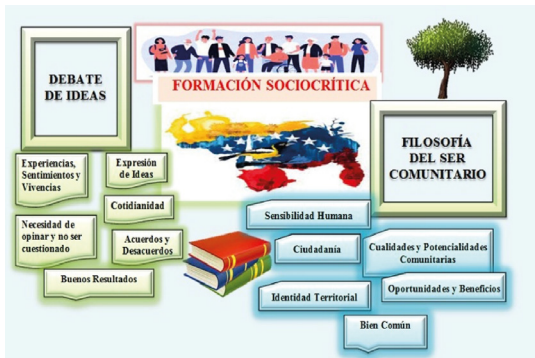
DEBATE DE IDEAS

FORMACIÓN SOCIOCRÍTICA

FILOSOFÍA DEL SER COMUNITARIO

Experiencias, Sentimientos y Vivencias

Expresión de Ideas

Cotidianidad

Necesidad de opinar y no ser cuestionado

Acuerdos y Desacuerdos

Buenos Resultados

Sensibilidad Humana

Ciudadanía

Cualidades y Potencialidades Comunitarias

Identidad Territorial

Oportunidades y Beneficios

Bien Común